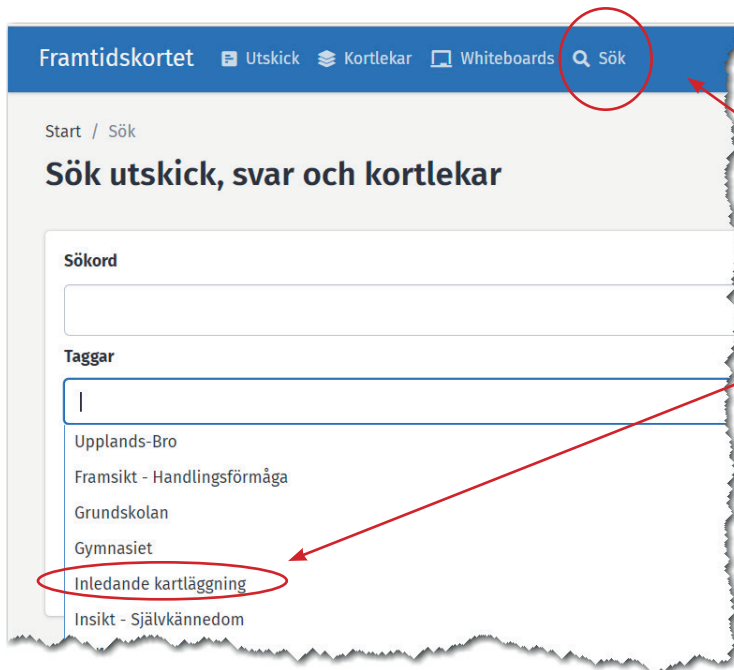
Framtidskortet Utskick Kortlekar Whiteboards Sök

Start / Sök

Sök utskick, svar och kortlekar

Sökord

Taggar

Upplands-Bro
Framsikt - Handlingsförmåga
Grundskolan
Gymnasiet
Inledande kartläggning
Insikt - Självkännedom